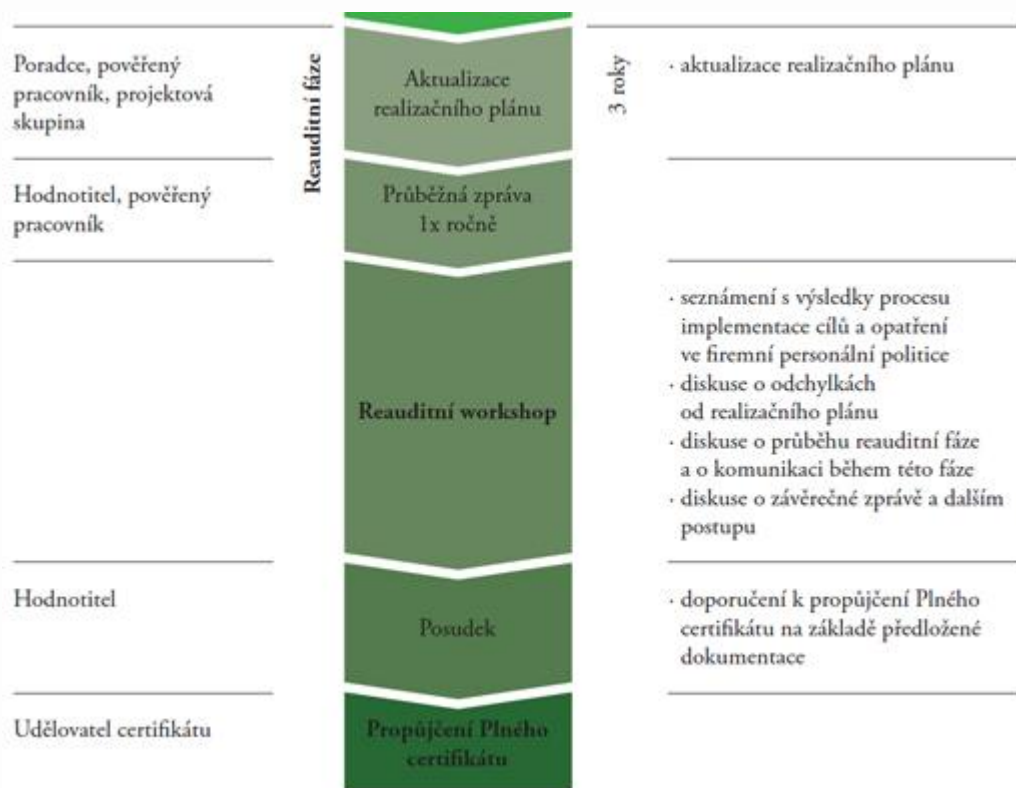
Poradce, pověřený pracovník, projektová skupina

Reauditní fáze

Aktualizace realizačního plánu

3 roky

· aktualizace realizačního plánu

Hodnotitel, pověřený pracovník

Průběžná zpráva 1x ročně

Reauditní workshop

· seznámení s výsledky procesu implementace cílů a opatření ve firemní personální politice
· diskuse o odchylkách od realizačního plánu
· diskuse o průběhu reauditní fáze a o komunikaci během této fáze
· diskuse o závěrečné zprávě a dalším postupu

Hodnotitel

Posudek

· doporučení k propůjčení Plného certifikátu na základě předložené dokumentace

Udělovatel certifikátu

Propůjčení Plného certifikátu